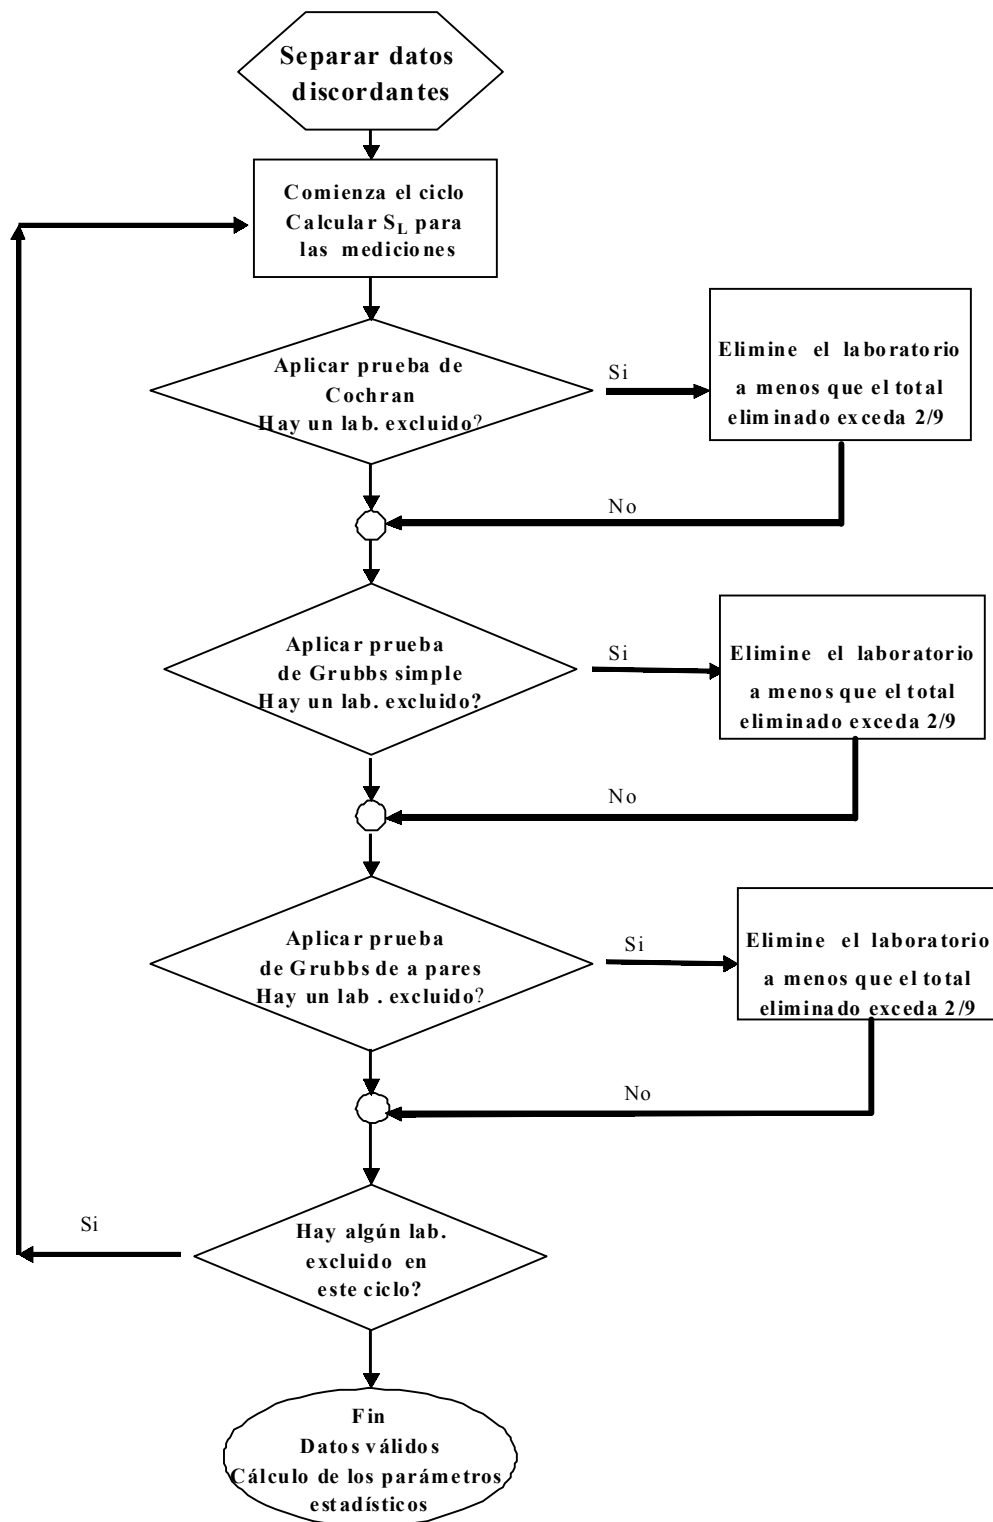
Separar datos discordantes

Comienza el ciclo
Calcular $S_L$ para las mediciones

Aplicar prueba de Cochran
Hay un lab. excluido?

Si

Elimine el laboratorio a menos que el total eliminado exceda 2/9

No

Aplicar prueba de Grubbs simple
Hay un lab. excluido?

Si

Elimine el laboratorio a menos que el total eliminado exceda 2/9

No

Aplicar prueba de Grubbs de a pares
Hay un lab . excluido?

Si

Elimine el laboratorio a menos que el total eliminado exceda 2/9

No

Si

Hay algún lab. excluido en este ciclo?

Fin
Datos válidos
Cálculo de los parámetros estadísticos